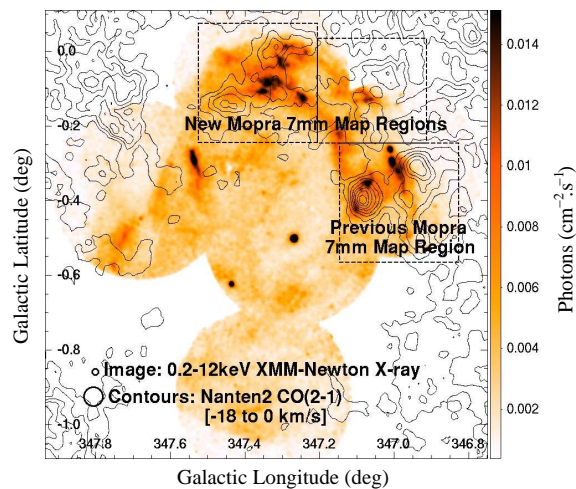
0.0
-0.2
-0.4
-0.6
-0.8
-1.0
Galactic Latitude (deg)
347.8 347.6 347.4 347.2 347.0 346.8
Galactic Longitude (deg)
New Mopra 7mm Map Regions
Previous Mopra 7mm Map Region
Image: 0.2-12keV XMM-Newton X-ray
Contours: Nanten2 CO(2-1) [-18 to 0 km/s]
0.014
0.012
0.01
0.008
0.006
0.004
0.002
Photons (cm$^{-2}$s$^{-1}$)